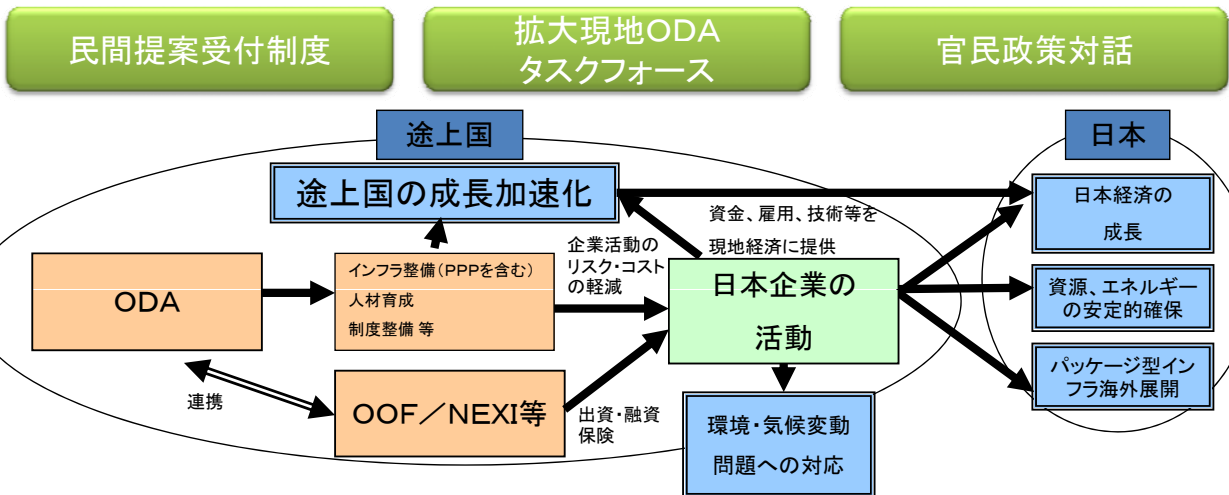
民間提案受付制度

拡大現地ODA
タスクフォース

官民政策対話

途上国

日本

途上国の成長加速化

資金、雇用、技術等を
現地経済に提供

日本経済の
成長

ODA

インフラ整備（PPPを含む）
人材育成
制度整備 等

企業活動の
リスク・コスト
の軽減

日本企業の
活動

資源、エネルギー
の安定的確保

パッケージ型インフラ海外展開

連携

OOF／NEXI等

出資・融資
保険

環境・気候変動
問題への対応